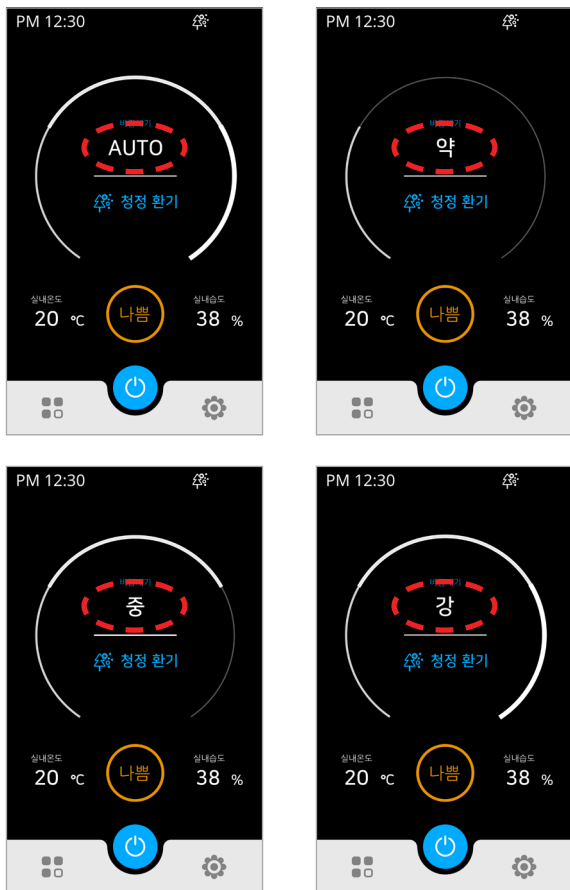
PM 12:30

바람세기

AUTO

청정 환기

실내온도

20 ℃

나쁨

실내습도

38 %

PM 12:30

바람세기

약

청정 환기

실내온도

20 ℃

나쁨

실내습도

38 %

PM 12:30

바람세기

중

청정 환기

실내온도

20 ℃

나쁨

실내습도

38 %

PM 12:30

바람세기

강

청정 환기

실내온도

20 ℃

나쁨

실내습도

38 %